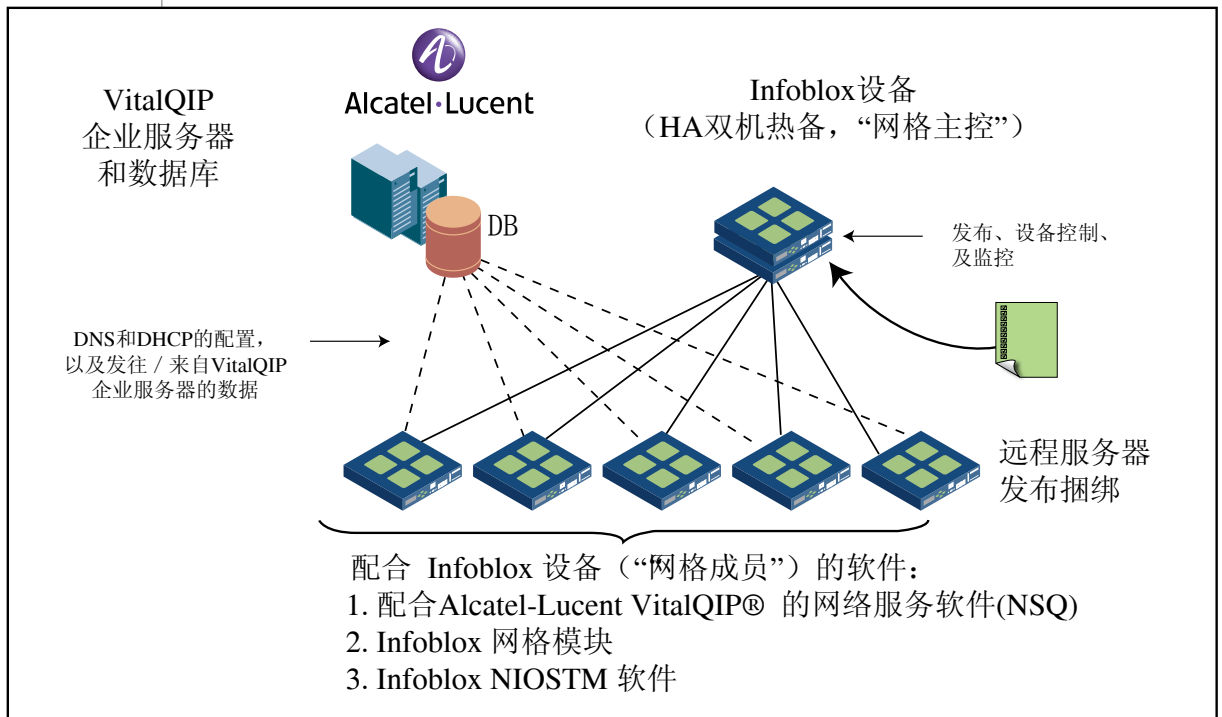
VitalQIP
企业服务器
和数据库

Alcatel·Lucent

DB

Infoblox设备
（HA双机热备，“网格主控”）

发布、设备控制、
及监控

DNS和DHCP的配置，
以及发往 / 来自VitalQIP
企业服务器的数据

远程服务器
发布捆绑

配合 Infoblox 设备（“网格成员”）的软件：
1. 配合Alcatel-Lucent VitalQIP® 的网络服务软件(NSQ)
2. Infoblox 网格模块
3. Infoblox NIOSTM 软件